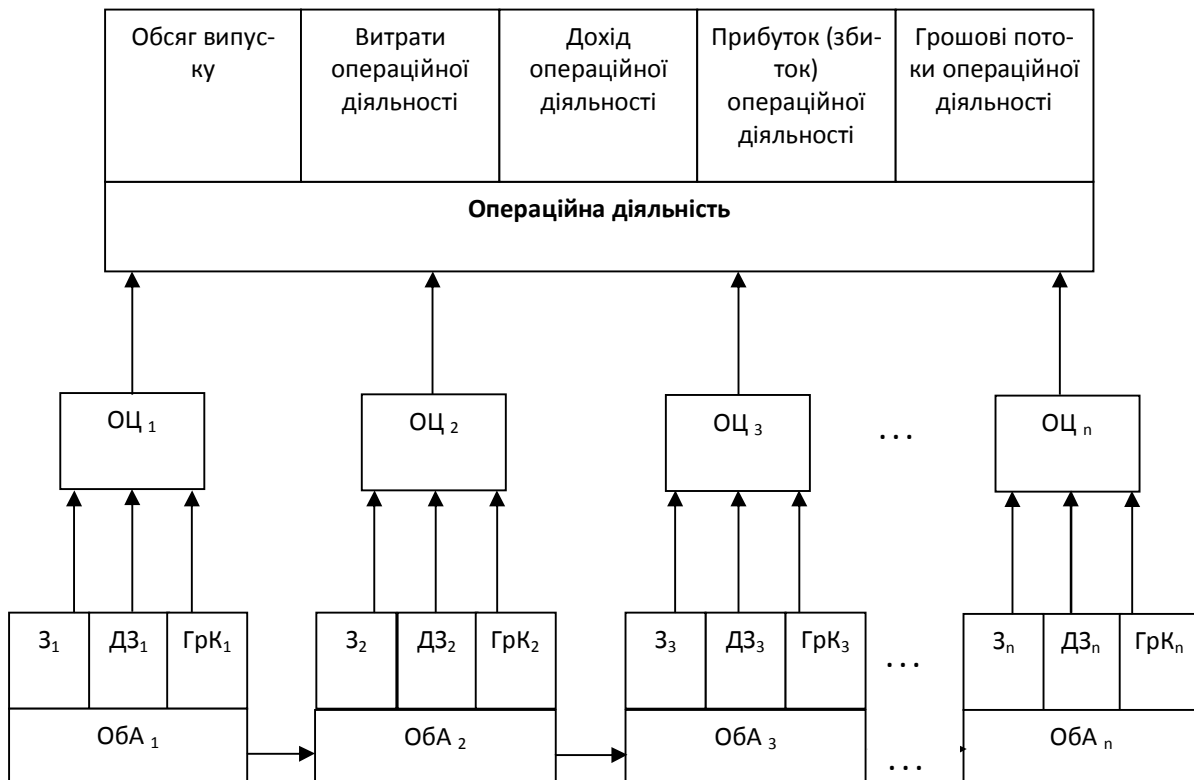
| Обсяг випуску | Витрати операційної діяльності | Дохід операційної діяльності | Прибуток (збиток) операційної діяльності | Грошові потоки операційної діяльності |
|---|---|---|---|---|

**Операційна діяльність**

ОЦ $_1$

ОЦ $_2$

ОЦ $_3$

...

ОЦ $_n$

| З$_1$ | ДЗ$_1$ | ГрК$_1$ |
|---|---|---|

ОбА $_1$

| З$_2$ | ДЗ$_2$ | ГрК$_2$ |
|---|---|---|

ОбА $_2$

| З$_3$ | ДЗ$_3$ | ГрК$_3$ |
|---|---|---|

ОбА $_3$

...

| З$_n$ | ДЗ$_n$ | ГрК$_n$ |
|---|---|---|

ОбА $_n$

...